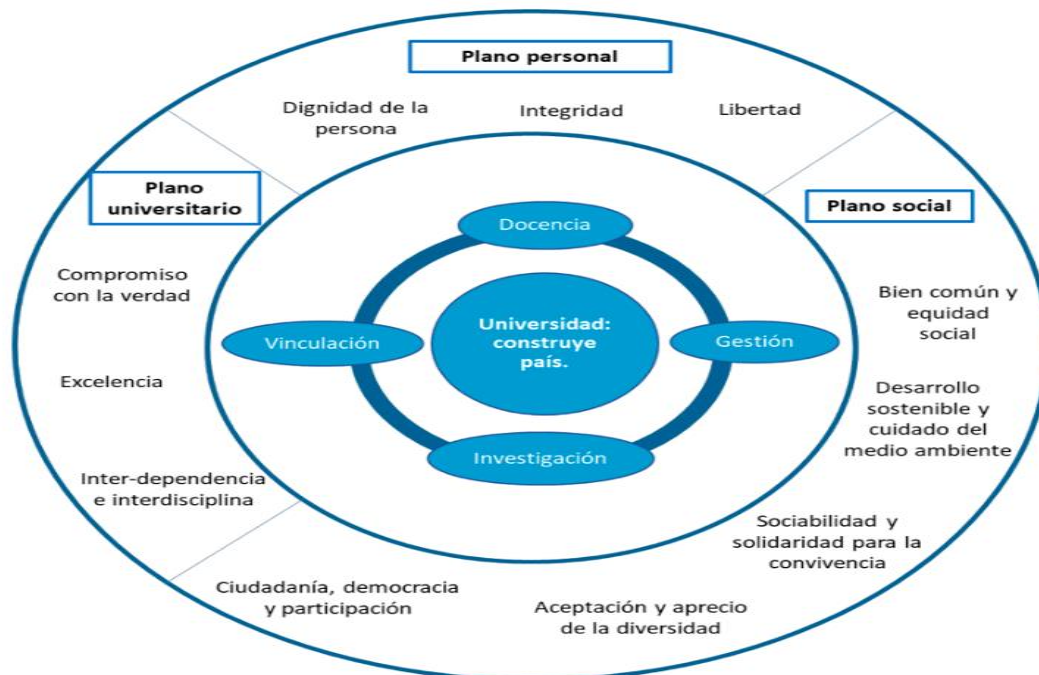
Plano personal

Dignidad de la persona

Integridad

Libertad

Plano universitario

Plano social

Docencia

Compromiso con la verdad

Bien común y equidad social

Vinculación

Universidad: construye país.

Gestión

Excelencia

Desarrollo sostenible y cuidado del medio ambiente

Investigación

Inter-dependencia e interdisciplina

Sociabilidad y solidaridad para la convivencia

Ciudadanía, democracia y participación

Aceptación y aprecio de la diversidad